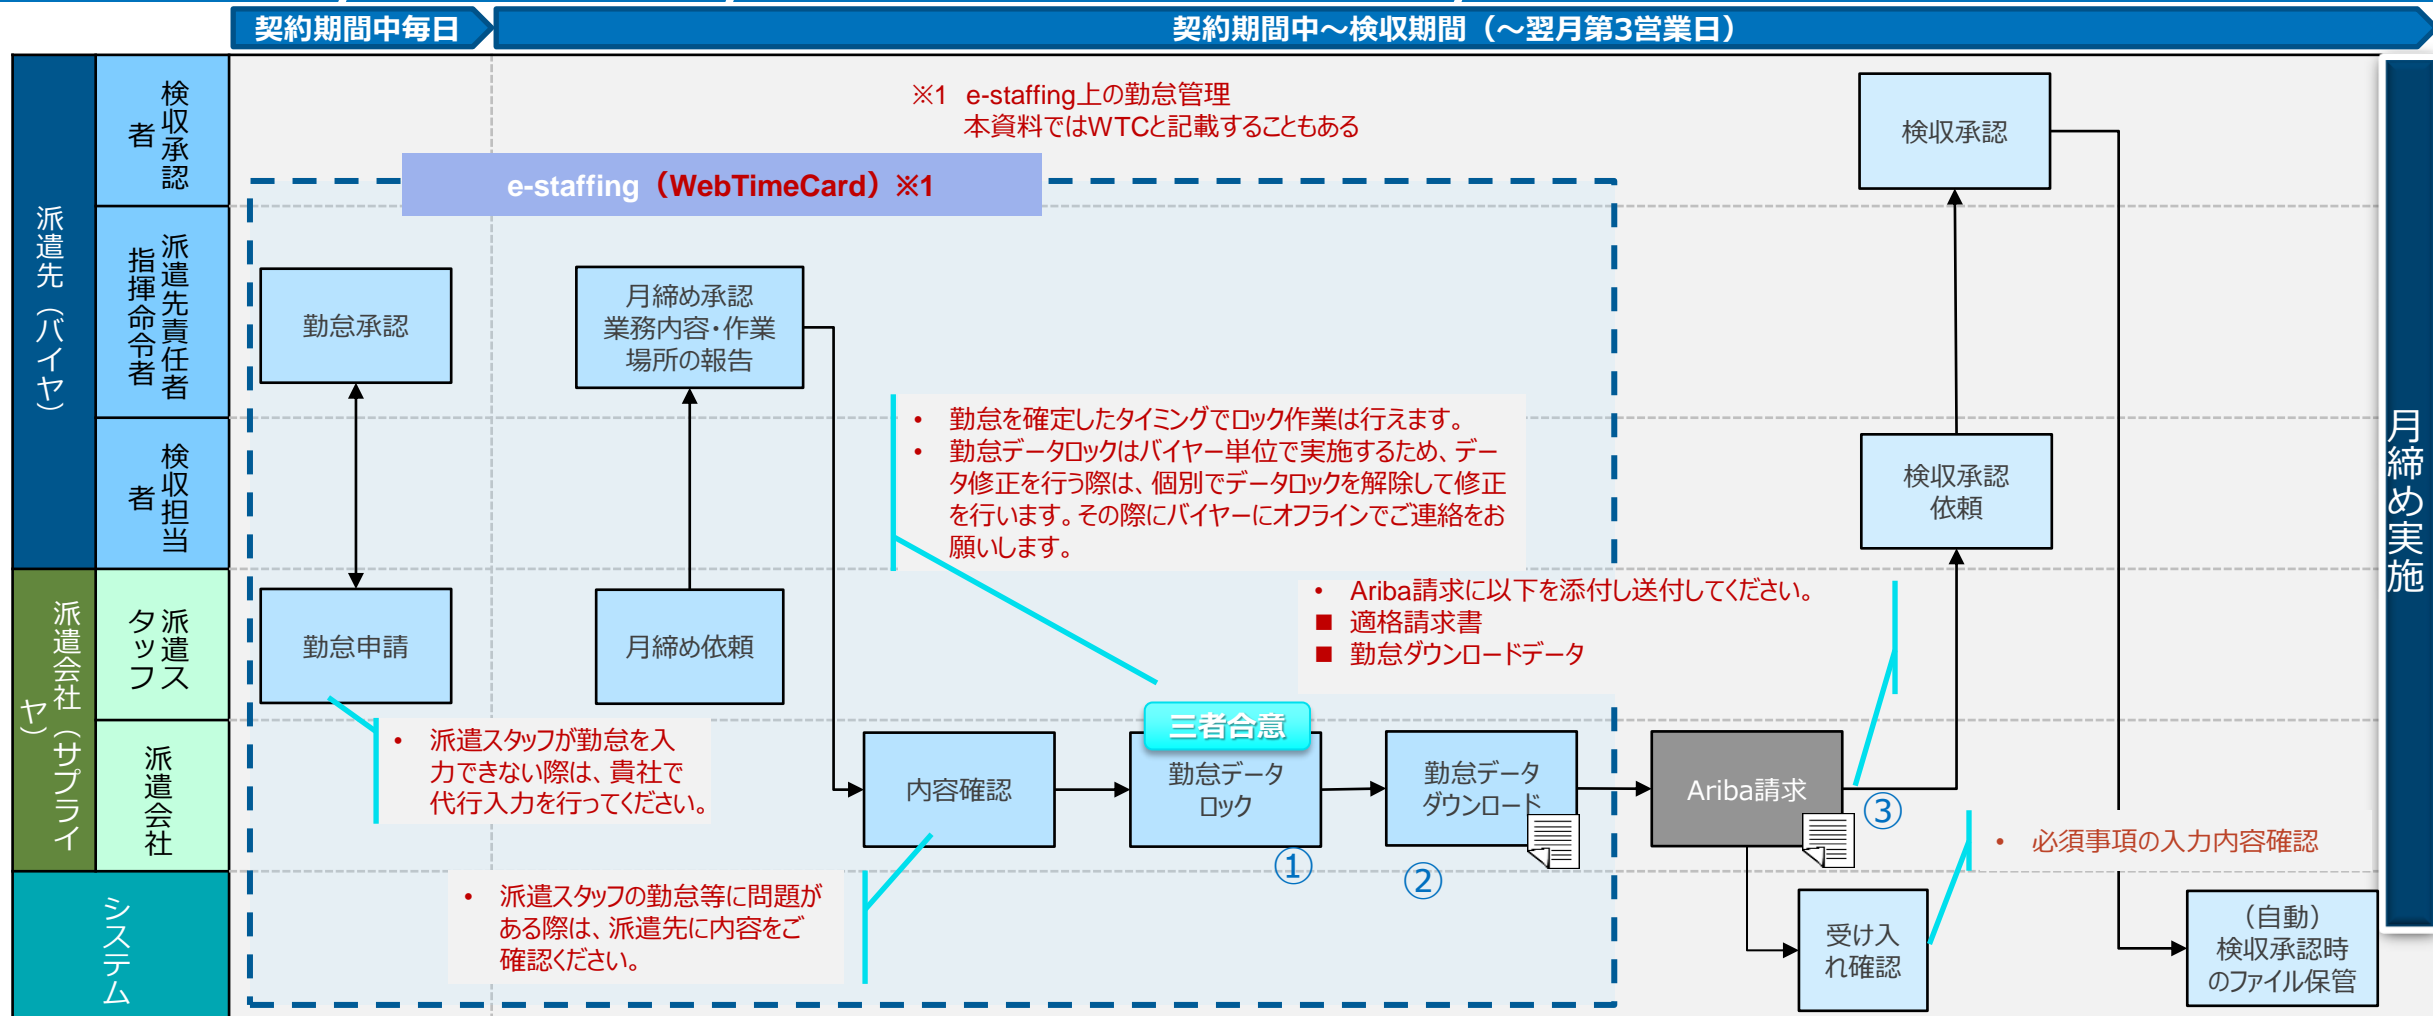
契約期間中毎日

契約期間中～検収期間（～翌月第3営業日）

派遣先（バイヤ）

検収承認者

派遣先責任者 指揮命令者

検収担当者

派遣会社（サプライヤ）

派遣スタッフ

派遣会社

システム

※1 e-staffing上の勤怠管理
本資料ではWTCと記載することもある

e-staffing（WebTimeCard）※1

勤怠承認

月締め承認
業務内容・作業場所の報告

• 勤怠を確定したタイミングでロック作業は行えます。
• 勤怠データロックはバイヤー単位で実施するため、データ修正を行う際は、個別でデータロックを解除して修正を行います。その際にバイヤーにオフラインでご連絡をお願いします。

勤怠申請

月締め依頼

• Ariba請求に以下を添付し送付してください。
■ 適格請求書
■ 勤怠ダウンロードデータ

• 派遣スタッフが勤怠を入力できない際は、貴社で代行入力を行ってください。

内容確認

三者合意

勤怠データロック

①

勤怠データダウンロード

②

Ariba請求

③

検収承認

検収承認依頼

• 必須事項の入力内容確認

• 派遣スタッフの勤怠等に問題がある際は、派遣先に内容をご確認ください。

受け入れ確認

（自動）
検収承認時のファイル保管

月締め実施